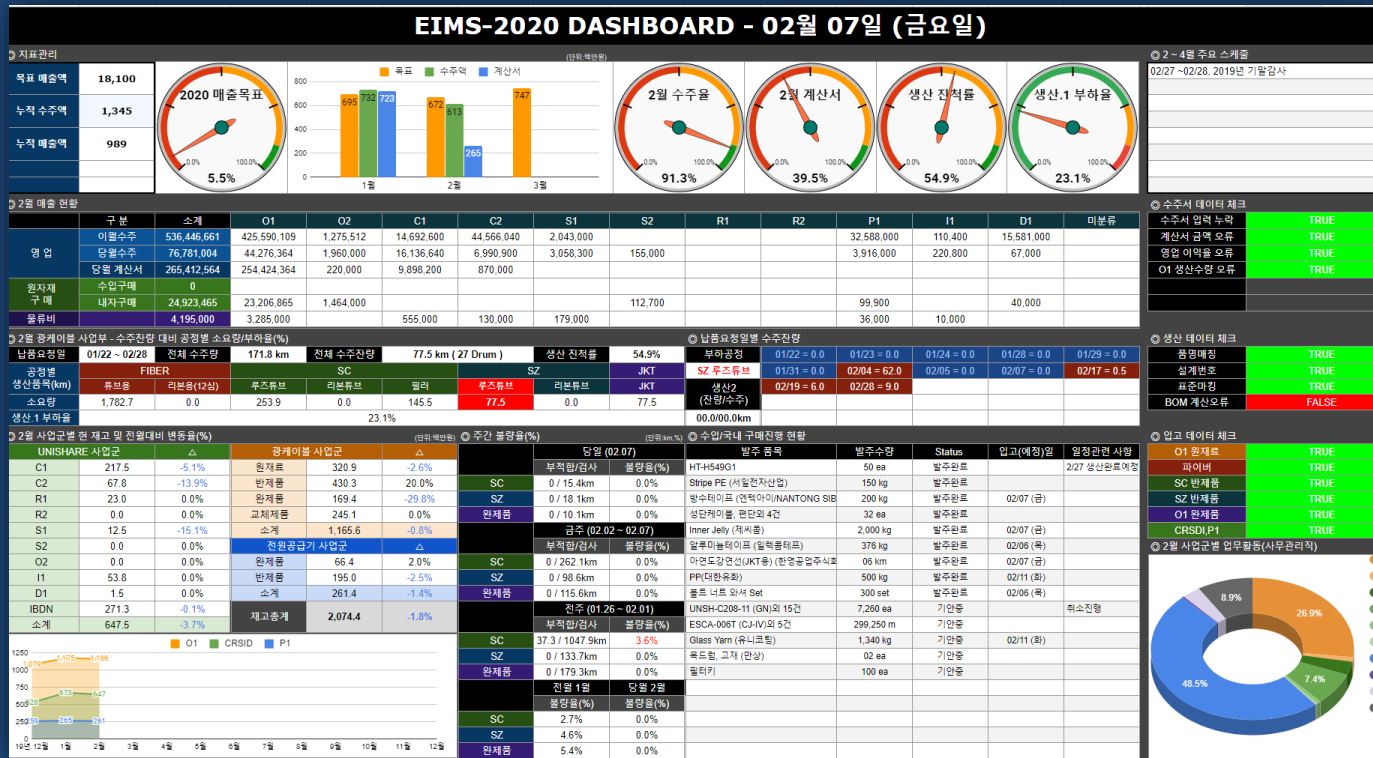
EIMS-2020 DASHBOARD - 02월 07일 (금요일)

◎ 지표관리

(단위:백만원)

| 목표 매출액 | 18,100 |
|---|---|
| 누적 수주액 | 1,345 |
| 누적 매출액 | 989 |

2020 매출목표
0.0% 100.0%
5.5%

목표 수주액 계산서
695 732 723 672 613 265 747
1월 2월 3월

2월 수주율
91.3%

2월 계산서
39.5%

생산 진척률
54.9%

생산.1 부하율
23.1%

◎ 2 ~ 4월 주요 스케줄
02/27 ~02/28, 2019년 기말감사

◎ 2월 매출 현황

| 구 분 | | 소계 | O1 | O2 | C1 | C2 | S1 | S2 | R1 | R2 | P1 | I1 | D1 | 미분류 |
|---|---|---|---|---|---|---|---|---|---|---|---|---|---|---|
| 영 업 | 이월수주 | 536,446,661 | 425,590,109 | 1,275,512 | 14,692,600 | 44,566,040 | 2,043,000 | | | | 32,588,000 | 110,400 | 15,581,000 | |
| | 당월수주 | 76,781,004 | 44,276,364 | 1,960,000 | 16,136,640 | 6,990,900 | 3,058,300 | 155,000 | | | 3,916,000 | 220,800 | 67,000 | |
| | 당월 계산서 | 265,412,564 | 254,424,364 | 220,000 | 9,898,200 | 870,000 | | | | | | | | |
| 원자재 구 매 | 수입구매 | 0 | | | | | | | | | | | | |
| | 내자구매 | 24,923,465 | 23,206,865 | 1,464,000 | | | | 112,700 | | | 99,900 | | 40,000 | |
| 물류비 | | 4,195,000 | 3,285,000 | | 555,000 | 130,000 | 179,000 | | | | 36,000 | 10,000 | | |

◎ 수주서 데이터 체크

| 수주서 입력 누락 | TRUE |
|---|---|
| 계산서 금액 오류 | TRUE |
| 영업 이익율 오류 | TRUE |
| O1 생산수량 오류 | TRUE |

◎ 2월 광케이블 사업부 - 수주잔량 대비 공정별 소요량/부하율(%)

| 납품요청일 | 01/22 ~ 02/28 | 전체 수주량 | 171.8 km | 전체 수주잔량 | 77.5 km ( 27 Drum ) | 생산 진척률 | 54.9% |
|---|---|---|---|---|---|---|---|
| 공정별 생산품목(km) | FIBER | | SC | | SZ | | JKT |
| | 튜브용 | 리본용(12심) | 루즈튜브 | 리본튜브 | 필러 | 루즈튜브 | 리본튜브 | JKT |
| 소요량 | 1,782.7 | 0.0 | 253.9 | 0.0 | 145.5 | 77.5 | 0.0 | 77.5 |
| 생산.1 부하율 | 23.1% | | | | | | | |

◎ 납품요청일별 수주잔량

| 부하공정 | 01/22 = 0.0 | 01/23 = 0.0 | 01/24 = 0.0 | 01/28 = 0.0 | 01/29 = 0.0 |
|---|---|---|---|---|---|
| SZ 루즈튜브 | 01/31 = 0.0 | 02/04 = 62.0 | 02/05 = 0.0 | 02/07 = 0.0 | 02/17 = 0.5 |
| 생산2 (잔량/수주) | 02/19 = 6.0 | 02/28 = 9.0 | | | |
| 00.0/00.0km | | | | | |

◎ 생산 데이터 체크

| 품명매칭 | TRUE |
|---|---|
| 설계번호 | TRUE |
| 표준마킹 | TRUE |
| BOM 계산오류 | FALSE |

◎ 2월 사업군별 현 재고 및 전월대비 변동율(%)

(단위:백만원)

| UNISHARE 사업군 | | △ | 광케이블 사업군 | | △ |
|---|---|---|---|---|---|
| C1 | 217.5 | -5.1% | 원재료 | 320.9 | -2.6% |
| C2 | 67.8 | -13.9% | 반제품 | 430.3 | 20.0% |
| R1 | 23.0 | 0.0% | 완제품 | 169.4 | -29.8% |
| R2 | 0.0 | 0.0% | 교체제품 | 245.1 | 0.0% |
| S1 | 12.5 | -15.1% | 소계 | 1,165.6 | -0.8% |
| S2 | 0.0 | 0.0% | 전원공급기 사업군 | | △ |
| O2 | 0.0 | 0.0% | 완제품 | 66.4 | 2.0% |
| I1 | 53.8 | 0.0% | 반제품 | 195.0 | -2.5% |
| D1 | 1.5 | 0.0% | 소계 | 261.4 | -1.4% |
| IBDN | 271.3 | -0.1% | 재고총계 | 2,074.4 | -1.8% |
| 소계 | 647.5 | -3.7% | | | |

O1 CRSID P1
1250 1000 750 500 250 0
1,079 1,125 1,166 673 647 28 59 263 261
19년 12월 1월 2월 3월 4월 5월 6월 7월 8월 9월 10월 11월 12월

◎ 주간 불량율(%)

(단위:km,%)

| | 당일 (02.07) | |
|---|---|---|
| | 부적합/검사 | 불량율(%) |
| SC | 0 / 15.4km | 0.0% |
| SZ | 0 / 18.1km | 0.0% |
| 완제품 | 0 / 10.1km | 0.0% |
| | 금주 (02.02 ~ 02.07) | |
| | 부적합/검사 | 불량율(%) |
| SC | 0 / 262.1km | 0.0% |
| SZ | 0 / 98.6km | 0.0% |
| 완제품 | 0 / 115.6km | 0.0% |
| | 전주 (01.26 ~ 02.01) | |
| | 부적합/검사 | 불량율(%) |
| SC | 37.3 / 1047.9km | 3.6% |
| SZ | 0 / 133.7km | 0.0% |
| 완제품 | 0 / 179.3km | 0.0% |
| | 전월 1월 | 당월 2월 |
| | 불량율(%) | 불량율(%) |
| SC | 2.7% | 0.0% |
| SZ | 4.6% | 0.0% |
| 완제품 | 5.4% | 0.0% |

◎ 수입/국내 구매진행 현황

| 발주 품목 | 발주수량 | Status | 입고(예정)일 | 일정관련 사항 |
|---|---|---|---|---|
| HT-H549G1 | 50 ea | 발주완료 | | 2/27 생산완료예정 |
| Stripe PE (서일전자산업) | 150 kg | 발주완료 | | |
| 방수테이프 (엔텍아이/NANTONG SIB | 200 kg | 발주완료 | 02/07 (금) | |
| 성단케이블, 편단외 4건 | 32 ea | 발주완료 | | |
| Inner Jelly (제씨룡) | 2,000 kg | 발주완료 | 02/07 (금) | |
| 알루미늄테이프 (일렉콤테프) | 376 kg | 발주완료 | 02/06 (목) | |
| 아연도강연선(JKT용) (한영공업주식회 | 06 km | 발주완료 | 02/07 (금) | |
| PP(대한유화) | 500 kg | 발주완료 | 02/11 (화) | |
| 볼트 너트 와셔 Set | 300 set | 발주완료 | 02/06 (목) | |
| UNSH-C208-11 (GN)외 15건 | 7,260 ea | 기안중 | | 취소진행 |
| ESCA-006T (CJ-IV)외 5건 | 299,250 m | 기안중 | | |
| Glass Yarn (유니코팅) | 1,340 kg | 기안중 | 02/11 (화) | |
| 육드럼, 고재 (만상) | 02 ea | 기안중 | | |
| 필터키 | 100 ea | 기안중 | | |

◎ 입고 데이터 체크

| O1 원재료 | TRUE |
|---|---|
| 파이버 | TRUE |
| SC 반제품 | TRUE |
| SZ 반제품 | TRUE |
| O1 완제품 | TRUE |
| CRSDI,P1 | TRUE |

◎ 2월 사업군별 업무활동(사무관리직)
8.9% 26.9% 7.4% 48.5%